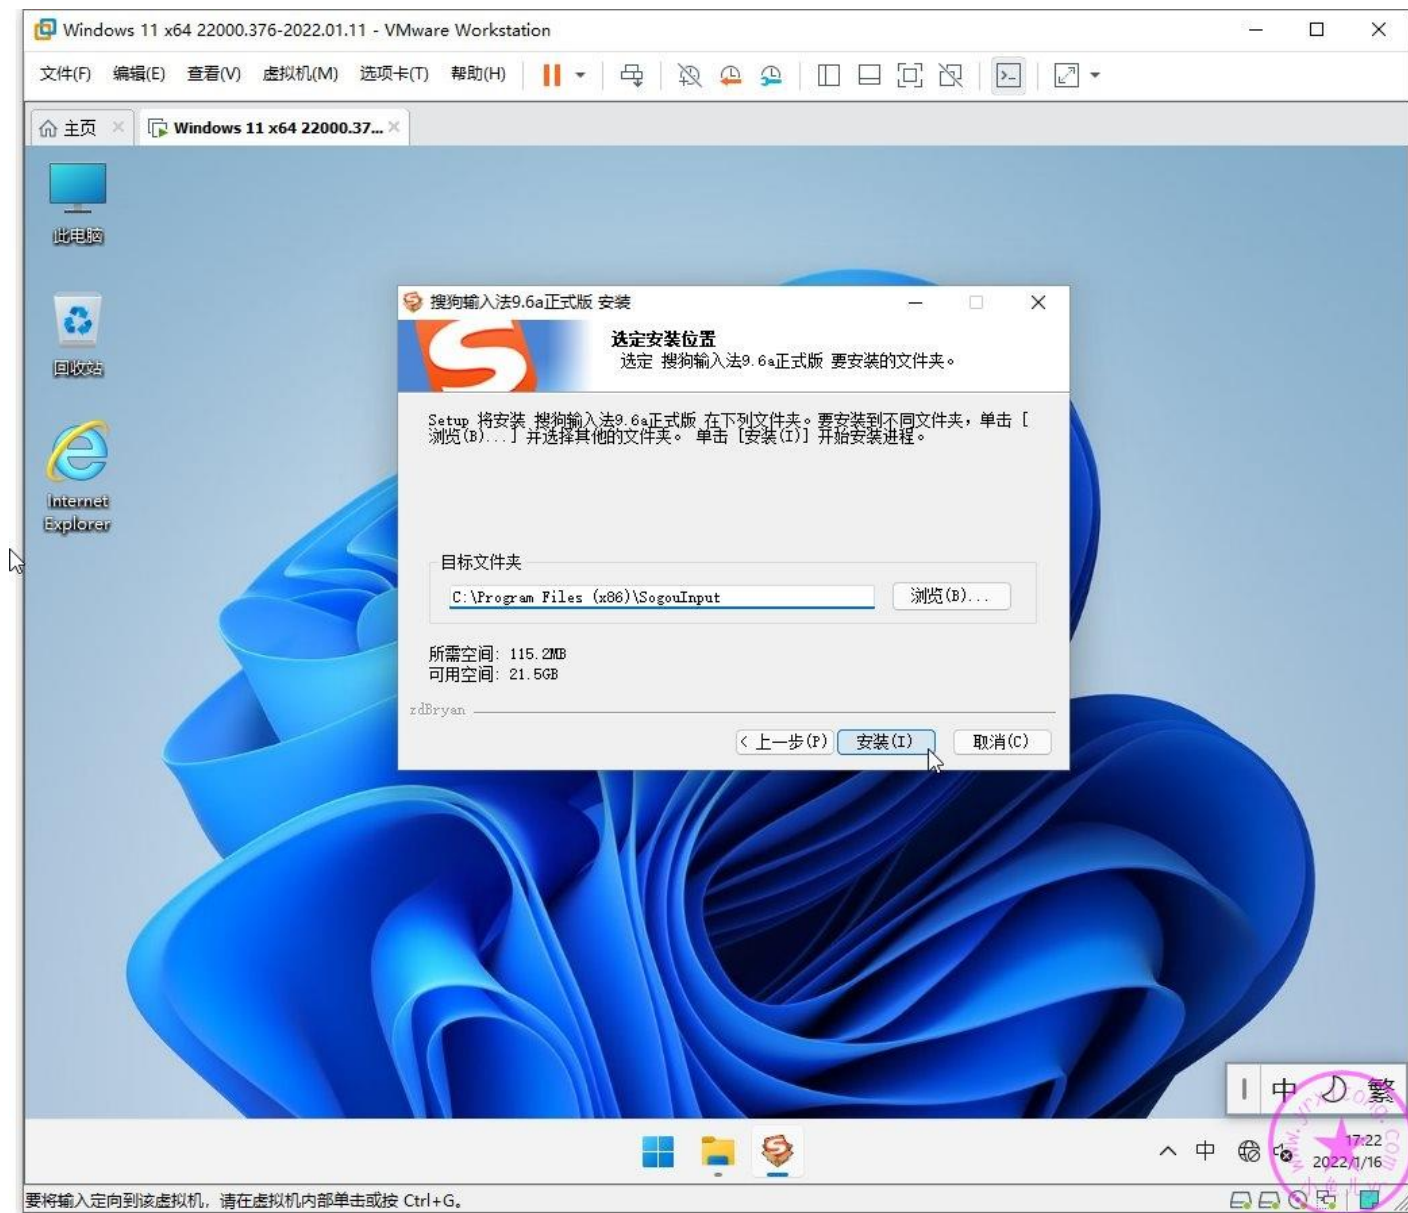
Windows 11 x64 22000.376-2022.01.11 - VMware Workstation

文件(F) 编辑(E) 查看(V) 虚拟机(M) 选项卡(T) 帮助(H)

主页 × Windows 11 x64 22000.37... ×

此电脑

回收站

Internet Explorer

搜狗输入法9.6a正式版 安装

选定安装位置
选定 搜狗输入法9.6a正式版 要安装的文件夹。

Setup 将安装 搜狗输入法9.6a正式版 在下列文件夹。要安装到不同文件夹，单击 [浏览(B)...] 并选择其他的文件夹。 单击 [安装(I)] 开始安装进程。

目标文件夹

C:\Program Files (x86)\SogouInput

浏览(B)...

所需空间: 115.2MB
可用空间: 21.5GB

zdBryan

< 上一步(P) 安装(I) 取消(C)

中 繁

中

17:22
2022/1/16

要将输入定向到该虚拟机，请在虚拟机内部单击或按 Ctrl+G。